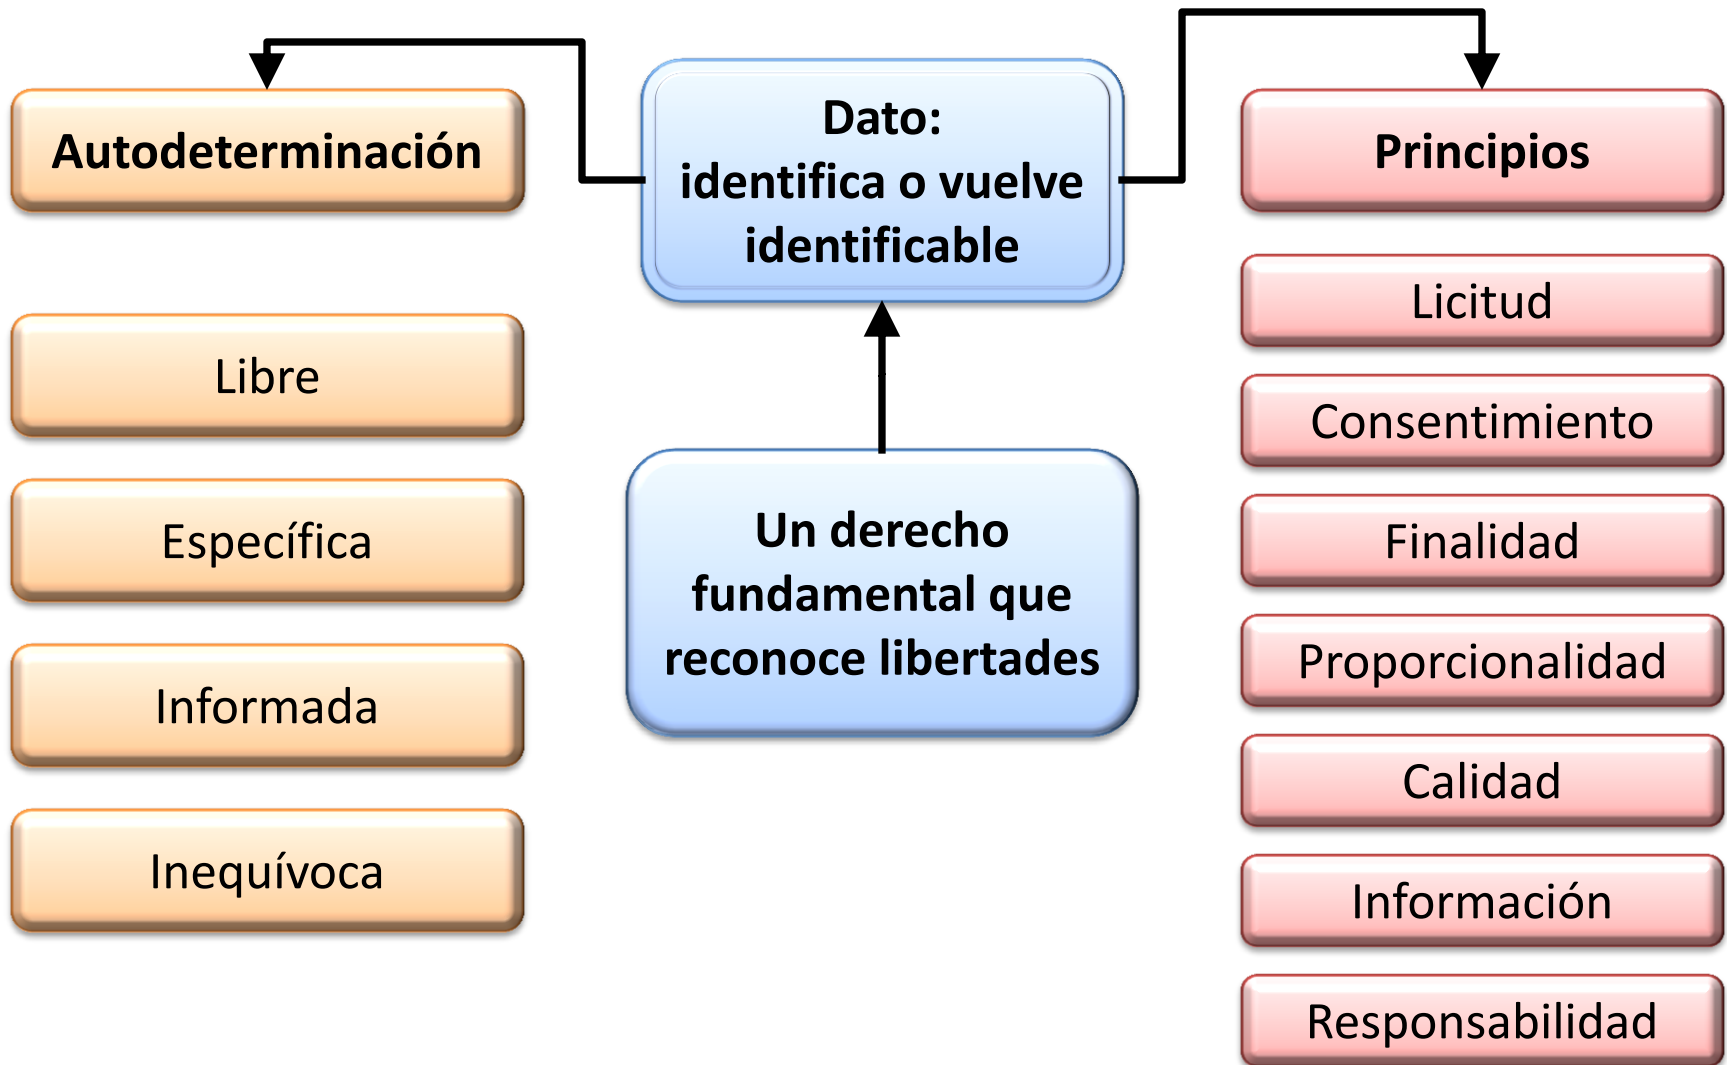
Autodeterminación

Libre

Específica

Informada

Inequívoca

Dato:
identifica o vuelve identificable

Un derecho fundamental que reconoce libertades

Principios

Licitud

Consentimiento

Finalidad

Proporcionalidad

Calidad

Información

Responsabilidad